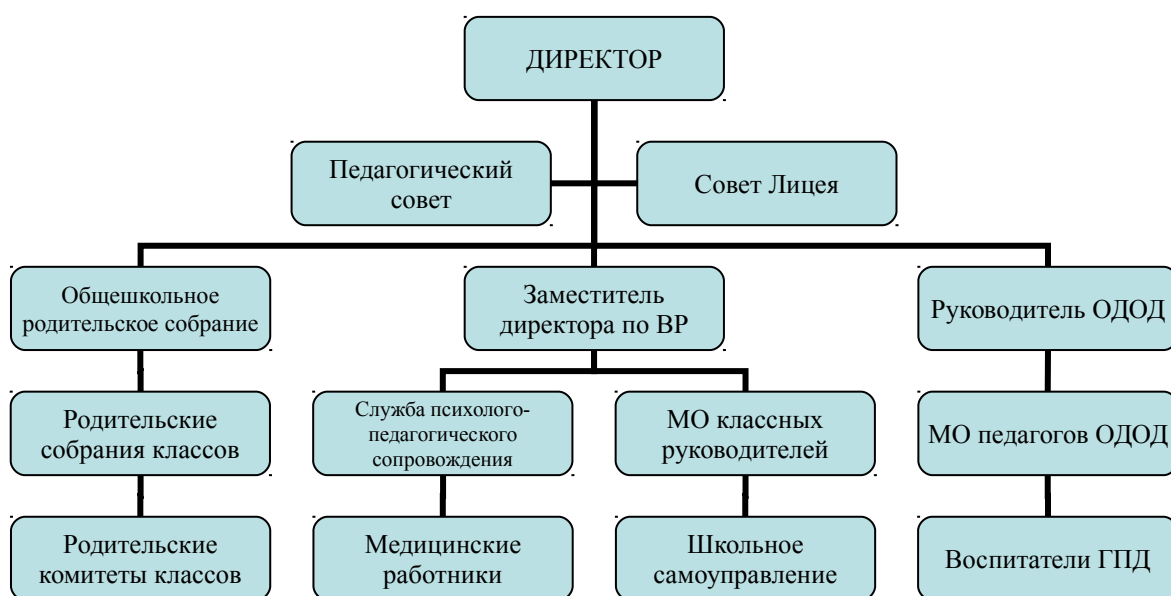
ДИРЕКТОР

Педагогический совет

Совет Лицея

Общешкольное родительское собрание

Заместитель директора по ВР

Руководитель ОДОД

Родительские собрания классов

Служба психолого-педагогического сопровождения

МО классных руководителей

МО педагогов ОДОД

Родительские комитеты классов

Медицинские работники

Школьное самоуправление

Воспитатели ГПД